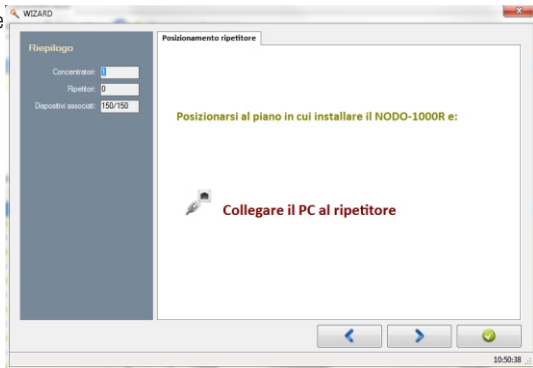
WIZARD

Riepilogo

Concentratori: 1

Ripetitori: 0

Dispositivi associati: 150/150

Posizionamento ripetitore

Posizionarsi al piano in cui installare il NODO-1000R e:

Collegare il PC al ripetitore

10:50:38